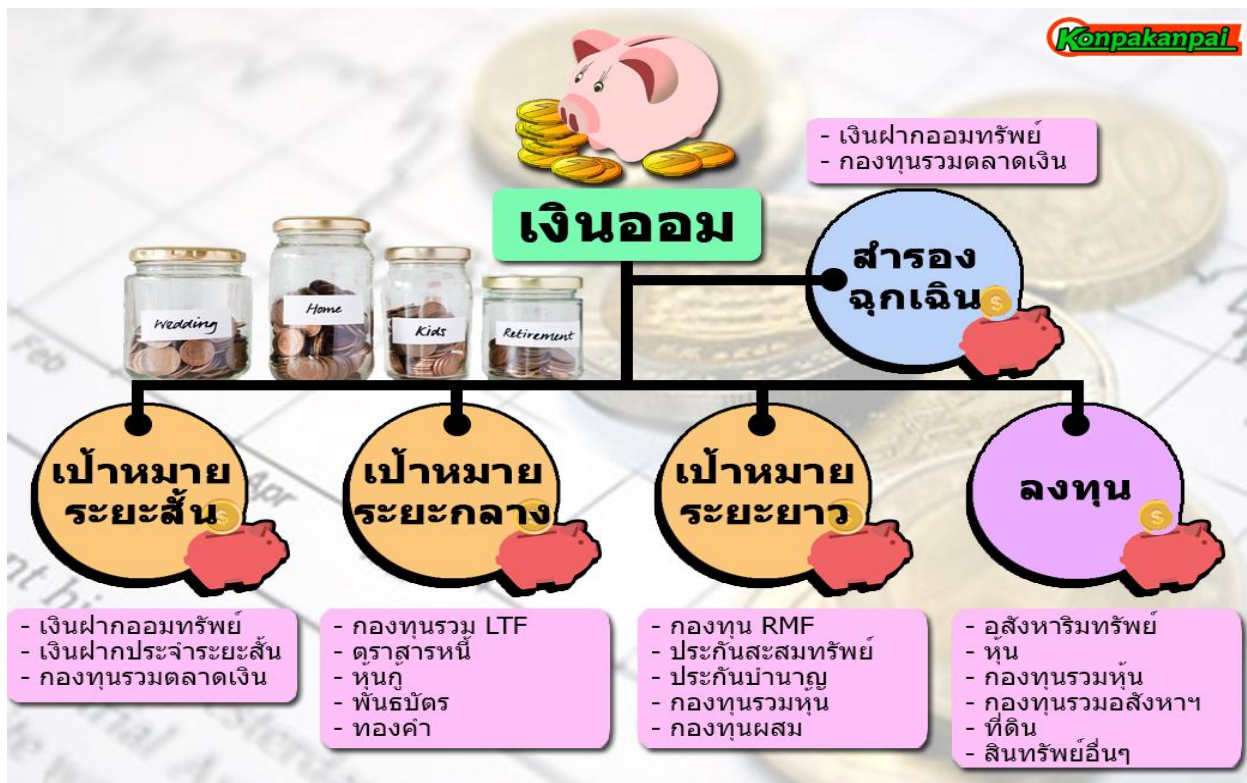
Konpakanpai

- เงินฝากออมทรัพย์
- กองทุนรวมตลาดเงิน

เงินออม

สำรองฉุกเฉิน

Wedding

Home

Kids

Retirement

เป้าหมายระยะสั้น

เป้าหมายระยะกลาง

เป้าหมายระยะยาว

ลงทุน

- เงินฝากออมทรัพย์
- เงินฝากประจำระยะสั้น
- กองทุนรวมตลาดเงิน

- กองทุนรวม LTF
- ตราสารหนี้
- หุ้นกู้
- พันธบัตร
- ทองคำ

- กองทุน RMF
- ประกันสะสมทรัพย์
- ประกันบำนาญ
- กองทุนรวมหุ้น
- กองทุนผสม

- อสังหาริมทรัพย์
- หุ้น
- กองทุนรวมหุ้น
- กองทุนรวมอสังหาฯ
- ที่ดิน
- สินทรัพย์อื่นๆ